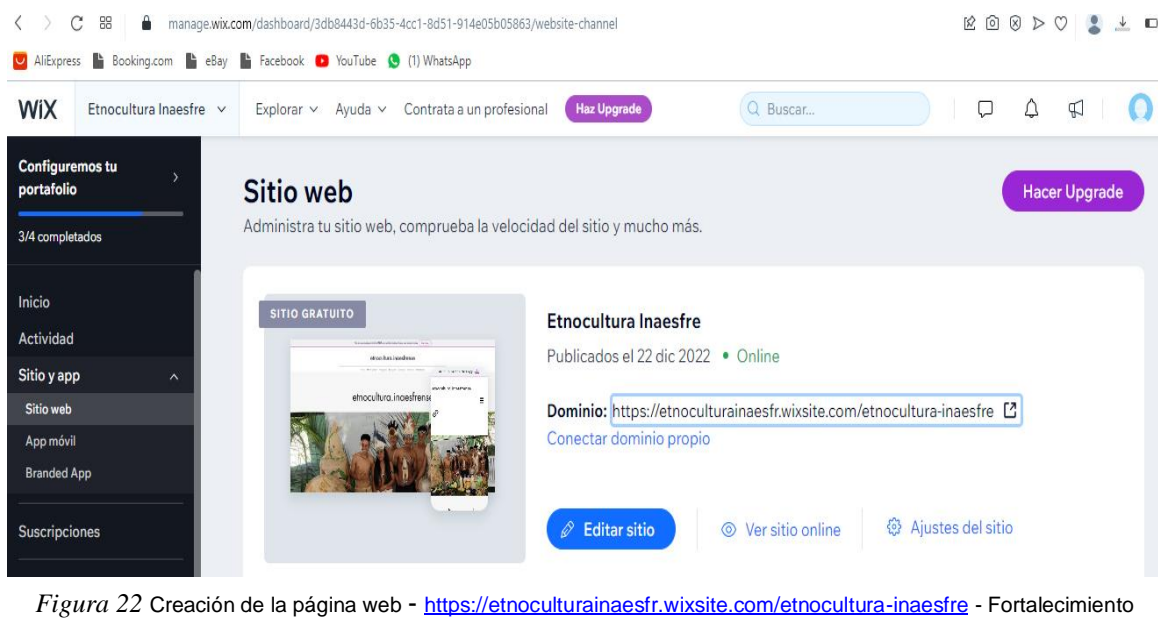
manage.wix.com/dashboard/3db8443d-6b35-4cc1-8d51-914e05b05863/website-channel

AliExpress Booking.com eBay Facebook YouTube (1) WhatsApp

WiX Etnocultura Inaesfre Explorar Ayuda Contrata a un profesional Haz Upgrade Buscar...

Configuremos tu portafolio
3/4 completados

Inicio
Actividad
Sitio y app
Sitio web
App móvil
Branded App
Suscripciones

Sitio web
Administra tu sitio web, comprueba la velocidad del sitio y mucho más.

Hacer Upgrade

SITIO GRATUITO

etnocultura.inaesfrense

Etnocultura Inaesfre
Publicados el 22 dic 2022 • Online

Dominio: https://etnoculturainaesfr.wixsite.com/etnocultura-inaesfre
Conectar dominio propio

Editar sitio Ver sitio online Ajustes del sitio

*Figura 22* Creación de la página web - https://etnoculturainaesfr.wixsite.com/etnocultura-inaesfre - Fortalecimiento